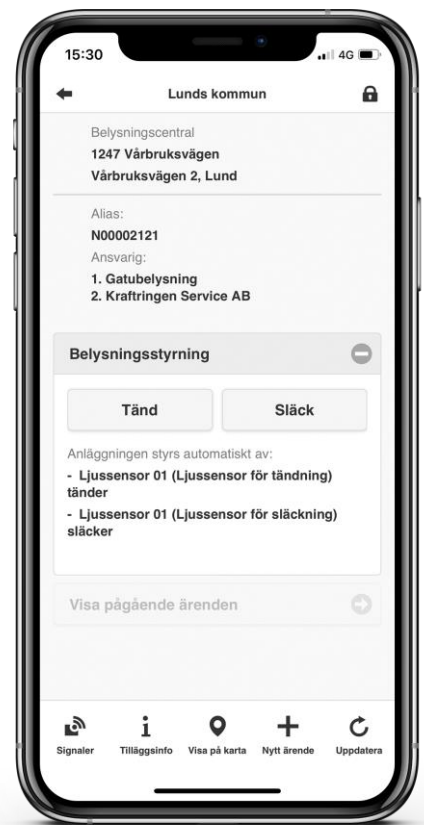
15:30

4G

Lunds kommun

Belysningscentral
1247 Vårbruksvägen
Vårbruksvägen 2, Lund

Alias:
N00002121
Ansvarig:
1. Gatubelysning
2. Kraftringen Service AB

Belysningsstyrning

Tänd

Släck

Anläggningen styrs automatiskt av:
- Ljussensor 01 (Ljussensor för tändning) tänder
- Ljussensor 01 (Ljussensor för släckning) släcker

Visa pågående ärenden

Signaler
Tilläggsinfo
Visa på karta
Nytt ärende
Uppdatera